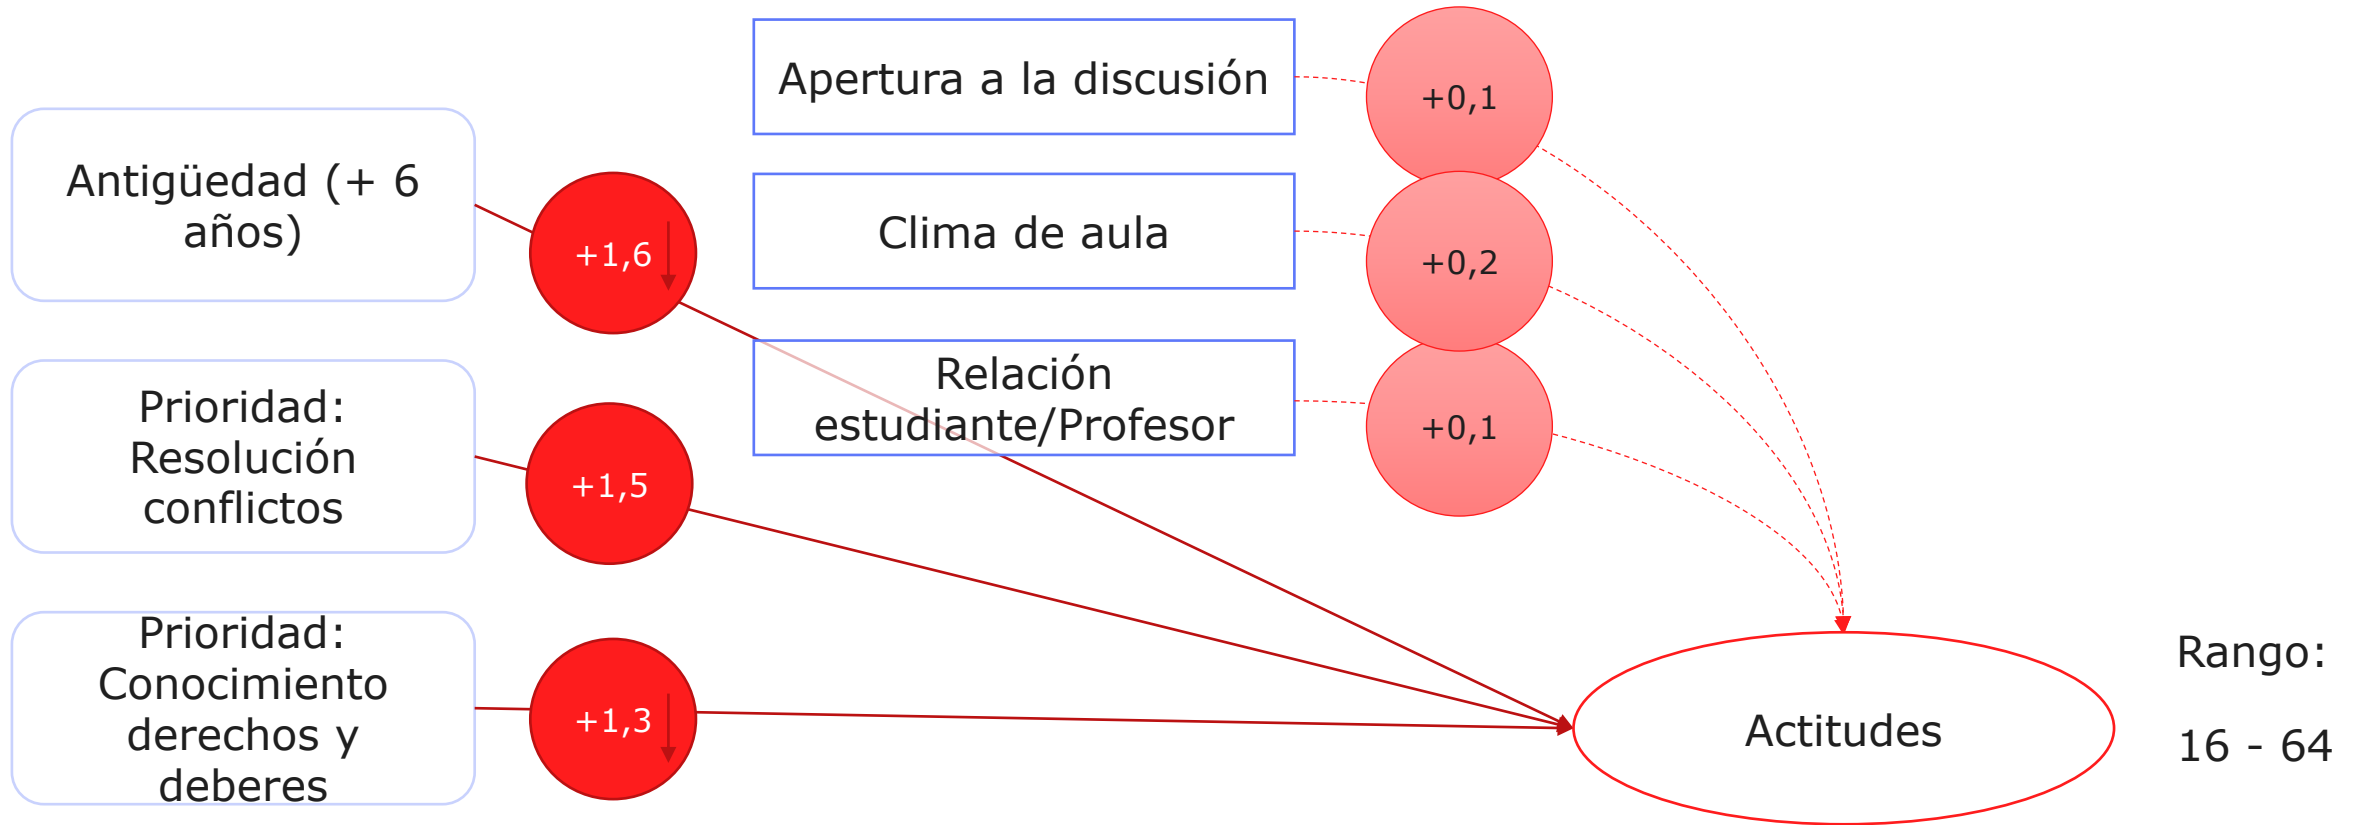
Apertura a la discusión

+0,1

Antigüedad (+ 6 años)

+1,6

Clima de aula

+0,2

Relación estudiante/Profesor

+0,1

Prioridad: Resolución conflictos

+1,5

Prioridad: Conocimiento derechos y deberes

+1,3

Actitudes

Rango:

16 - 64